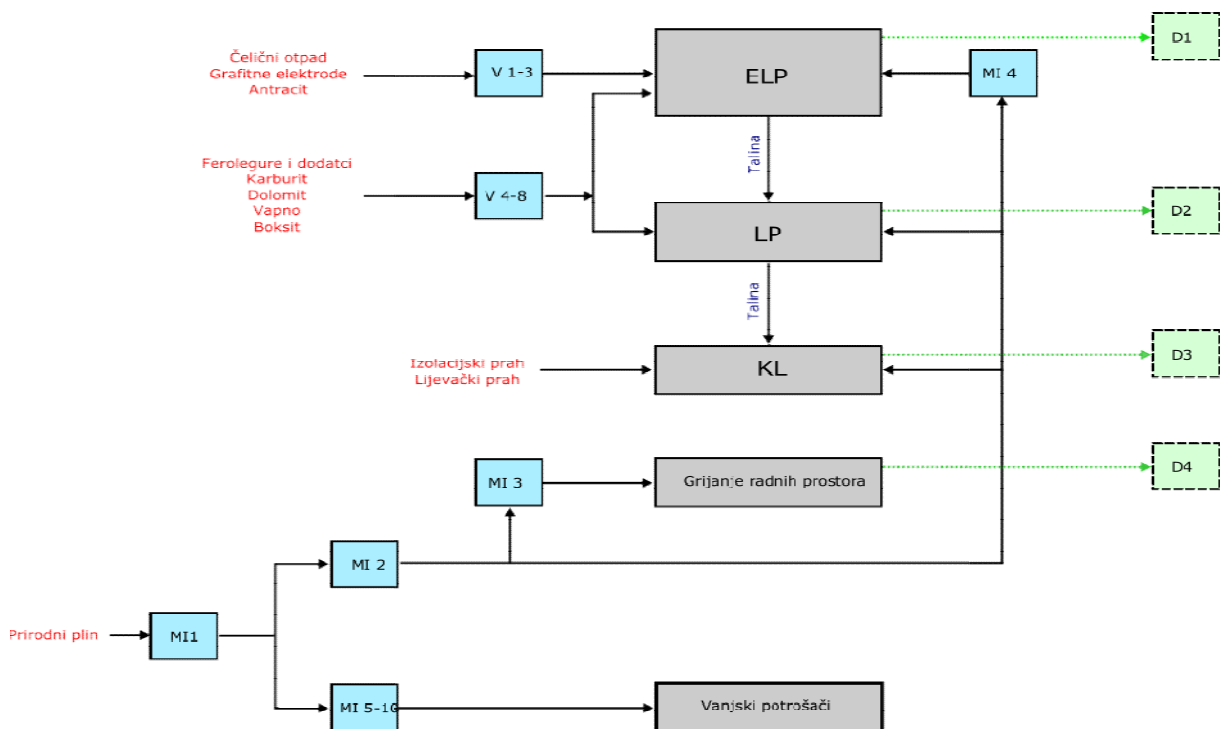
Čelični otpad
Grafitne elektrode
Antracit

V 1-3

ELP

MI 4

D1

Ferolegure i dodatci
Karburit
Dolomit
Vapno
Boksit

V 4-8

Talina

LP

D2

Talina

Izolacijski prah
Lijevački prah

KL

D3

MI 3

Grijanje radnih prostora

D4

MI 2

Prirodni plin

MI1

MI 5-10

Vanjski potrošači